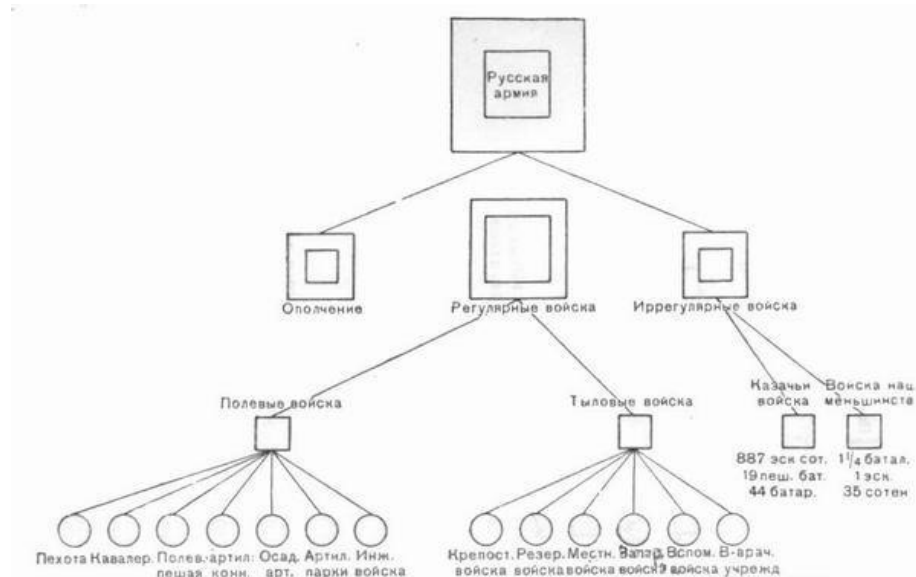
Русская армия

Ополчение

Регулярные войска

Иррегулярные войска

Полевые войска

Тыловые войска

Казачьи войска

Войска нац. меньшинств

887 эск сот.
19 пеш. бат.
44 батар.

$1\frac{1}{4}$ батал.
1 эск.
35 сотен

Пехота

Кавалер.

Полев. артил. пешая

артил. конн.

Осад. арт.

Артил. парки

Инж. войска

Крепост. войска

Резер. войска

Местн. войска

Запас. войска

Вспом. войска

В-врач. учрежд